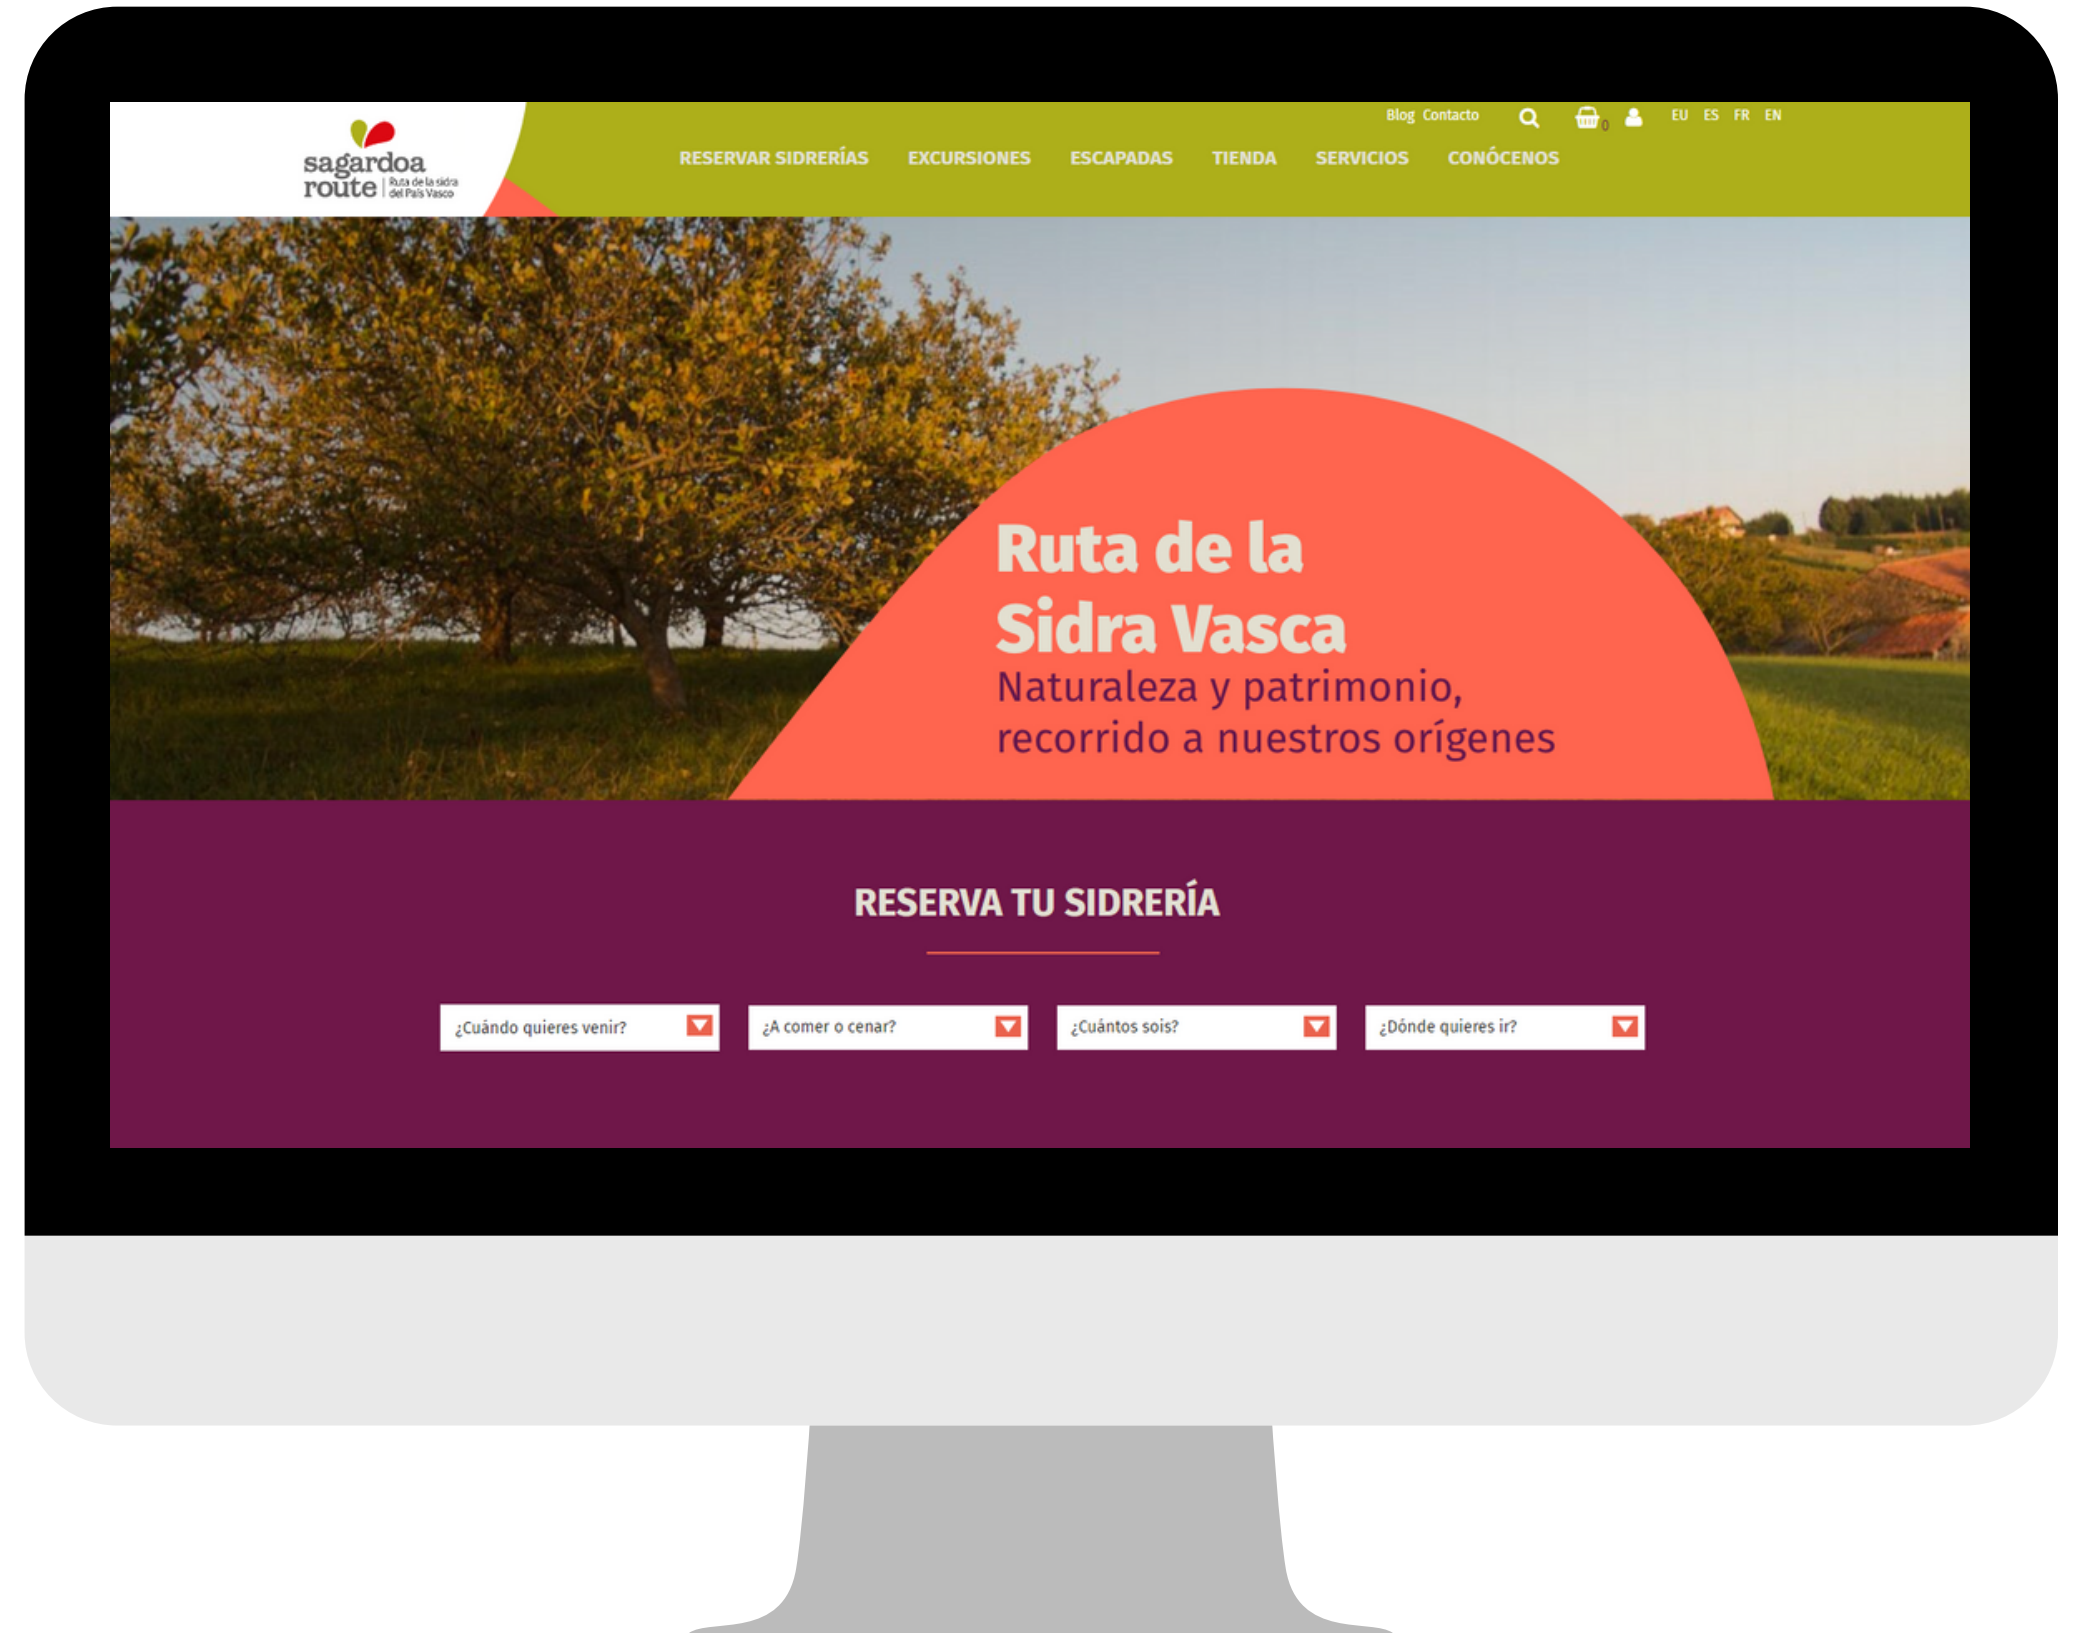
sagardoa route | Ruta de la sidra del País Vasco

Blog Contacto 0 EU ES FR EN

RESERVAR SIDRERÍAS EXCURSIONES ESCAPADAS TIENDA SERVICIOS CONÓCENOS

Ruta de la Sidra Vasca

Naturaleza y patrimonio, recorrido a nuestros orígenes

RESERVA TU SIDRERÍA

¿Cuándo quieres venir?

¿A comer o cenar?

¿Cuántos sois?

¿Dónde quieres ir?